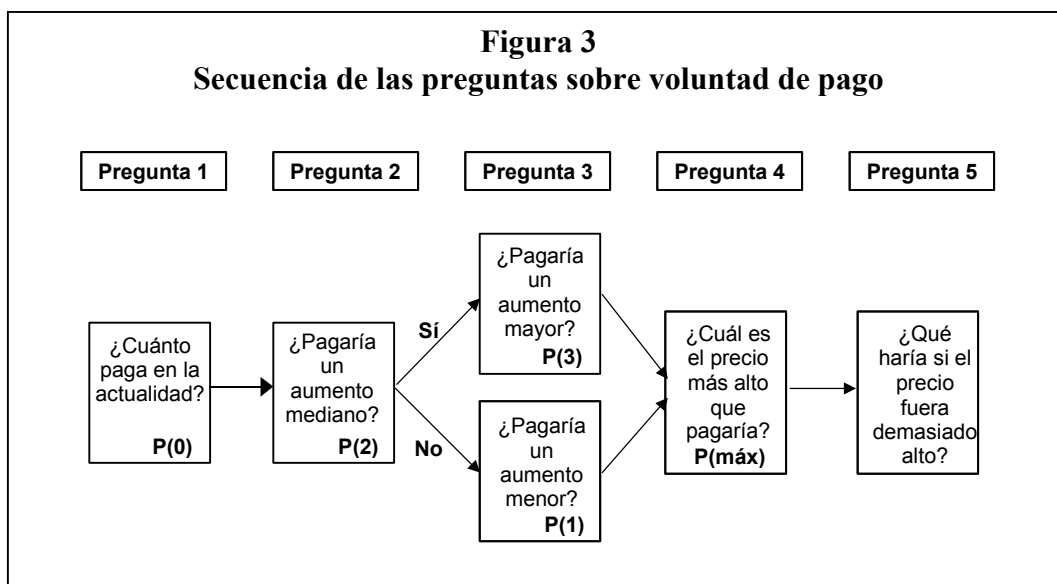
Figura 3
Secuencia de las preguntas sobre voluntad de pago

Pregunta 1

Pregunta 2

Pregunta 3

Pregunta 4

Pregunta 5

¿Cuánto paga en la actualidad?
P(0)

¿Pagaría un aumento mediano?
P(2)

Sí

No

¿Pagaría un aumento mayor?
P(3)

¿Pagaría un aumento menor?
P(1)

¿Cuál es el precio más alto que pagaría?
P(máx)

¿Qué haría si el precio fuera demasiado alto?